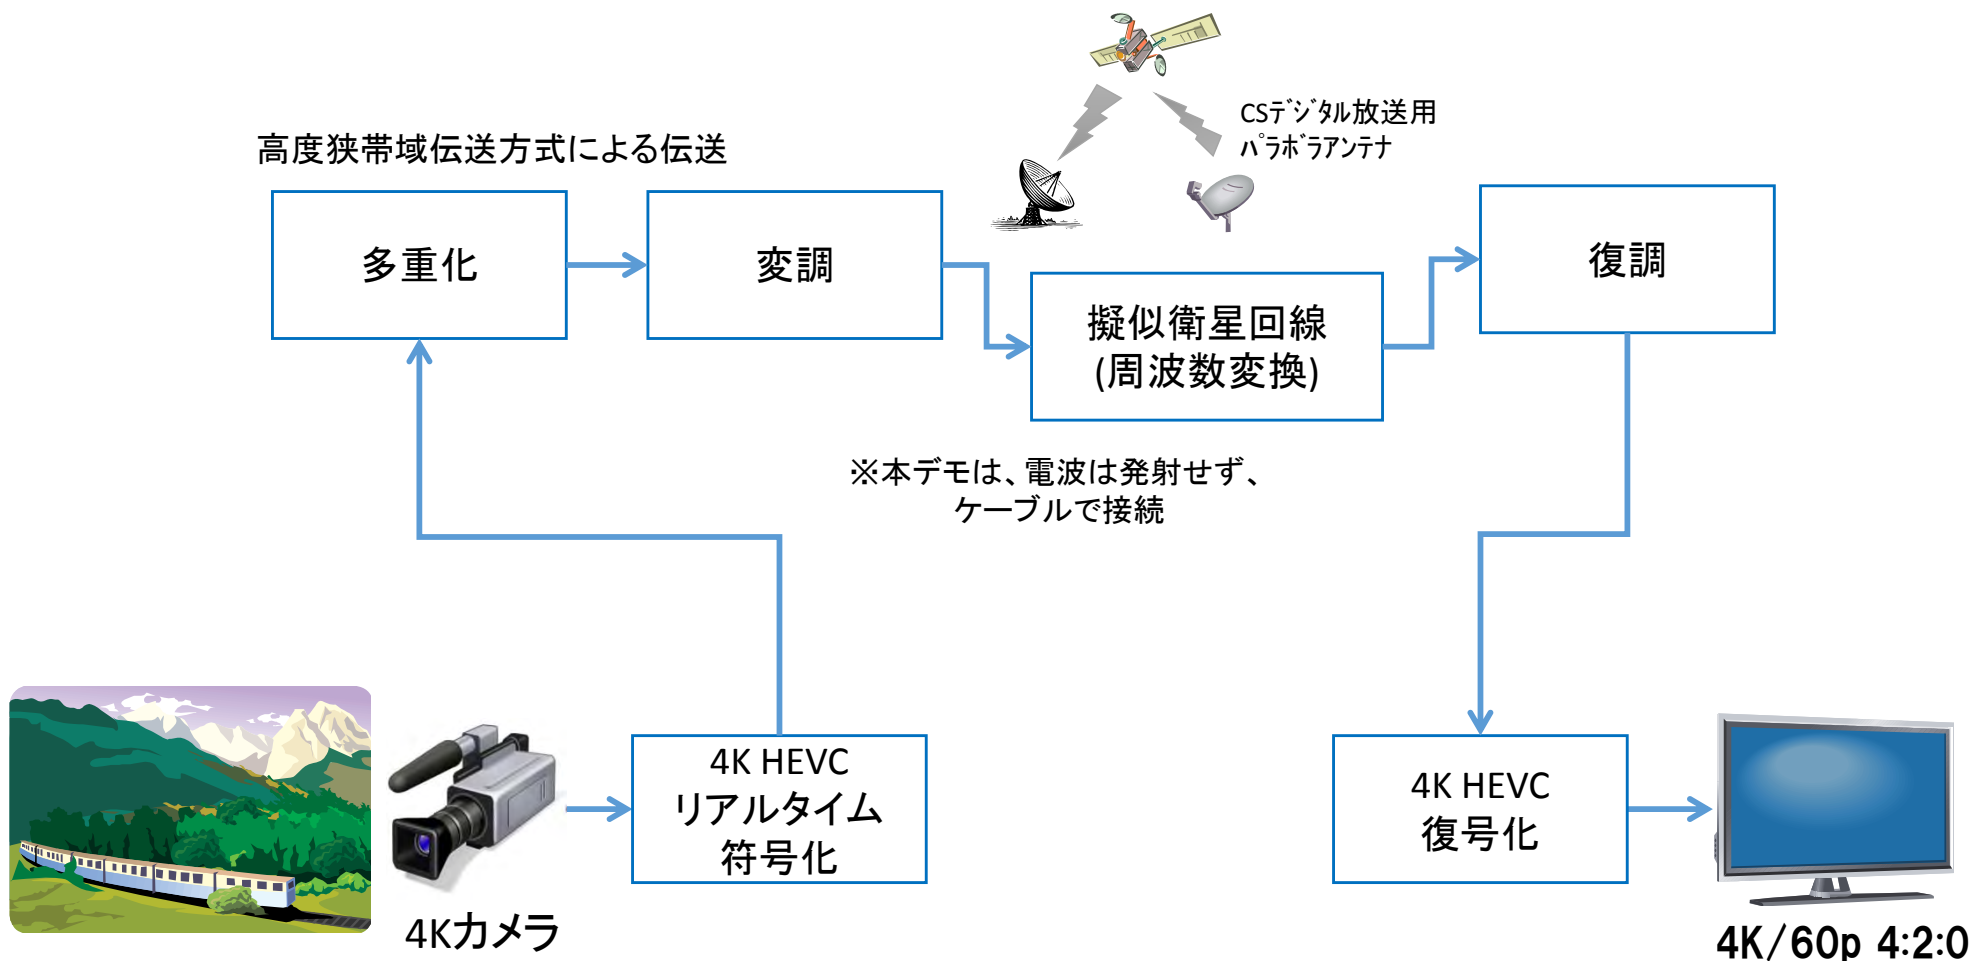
高度狭帯域伝送方式による伝送

CSﾃﾞｼﾞﾀﾙ放送用
ﾊﾟﾗﾎﾞﾗｱﾝﾃﾅ

多重化

変調

擬似衛星回線
(周波数変換)

復調

※本デモは、電波は発射せず、
ケーブルで接続

4K HEVC
リアルタイム
符号化

4K HEVC
復号化

4Kカメラ

4K/60p 4:2:0